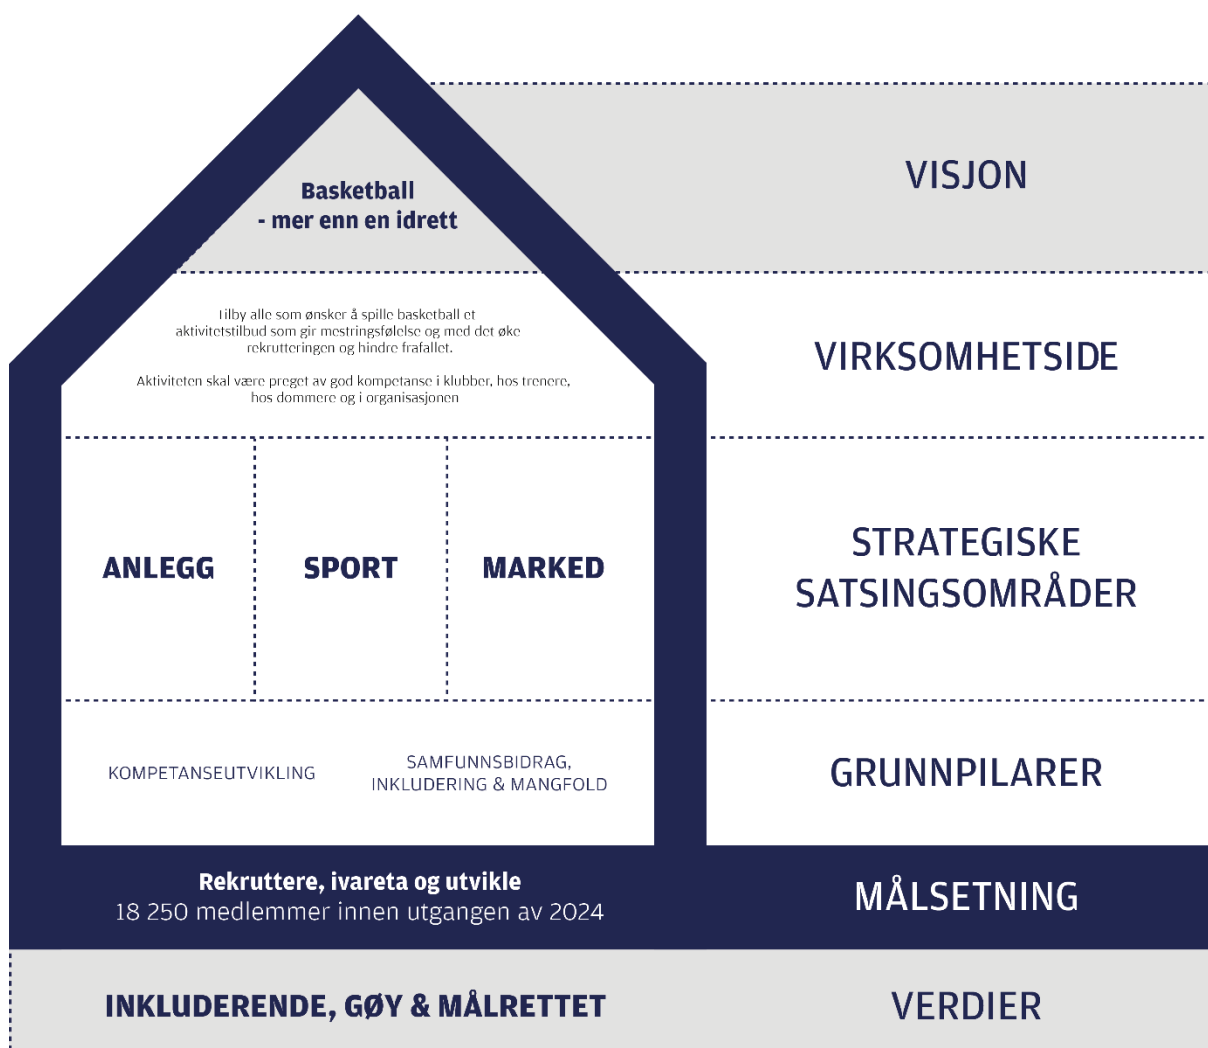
Basketball
- mer enn en idrett

VISJON

Tilby alle som ønsker å spille basketball et aktivitetstilbud som gir mestringsfølelse og med det øke rekrutteringen og hindre frafallet.

Aktiviteten skal være preget av god kompetanse i klubber, hos trenere, hos dommere og i organisasjonen

VIRKSOMHETSIDE

ANLEGG

SPORT

MARKED

STRATEGISKE SATSINGSOMRÅDER

KOMPETANSEUTVIKLING

SAMFUNNSBIDRAG, INKLUDERING & MANGFOLD

GRUNNPILARER

Rekruttere, ivareta og utvikle
18 250 medlemmer innen utgangen av 2024

MÅLSETNING

INKLUDERENDE, GØY & MÅLRETTET

VERDIER